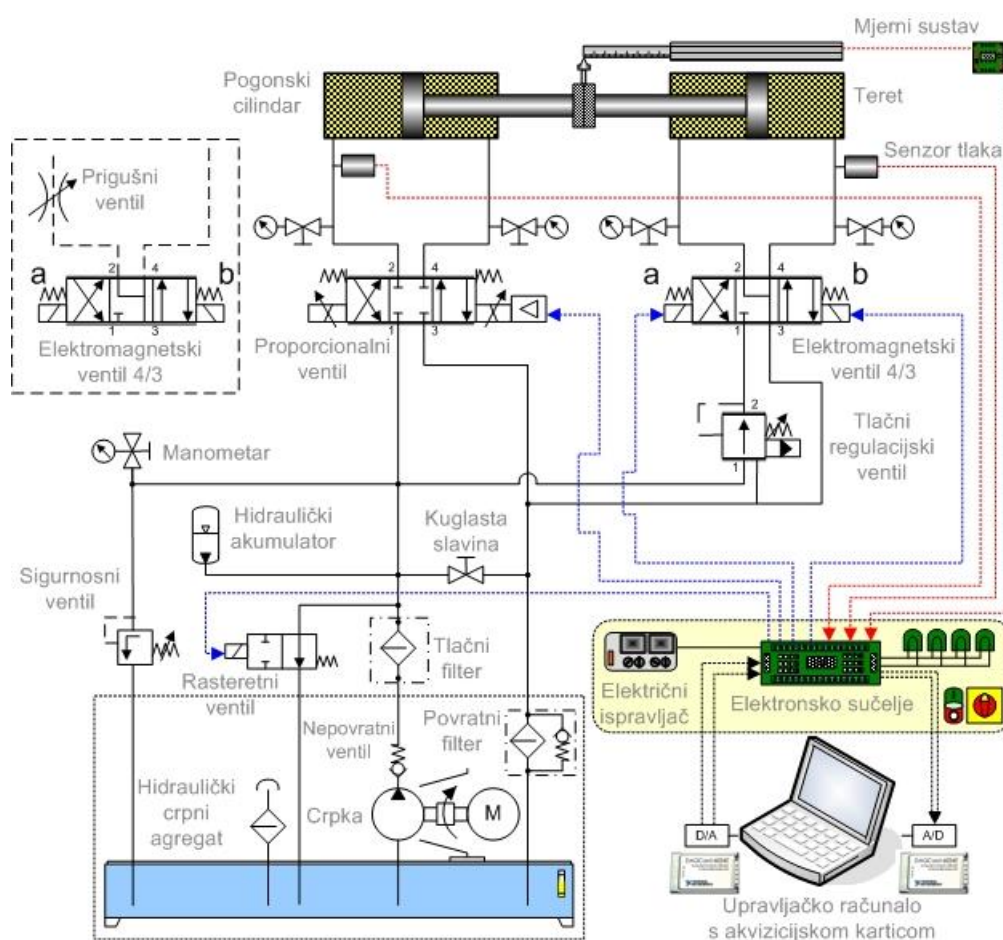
Mjerni sustav

Pogonski cilindar

Teret

Senzor tlaka

Prigušni ventil

a

2

4

b

1

3

Elektromagnetski ventil 4/3

2

4

1

3

Proporcionalni ventil

a

2

4

b

1

3

Elektromagnetski ventil 4/3

2

1

Tlačni regulacijski ventil

Manometar

Hidraulički akumulator

Kuglasta slavina

Sigurnosni ventil

Rasteretni ventil

Tlačni filter

Električni ispravljač

Elektronsko sučelje

Nepovratni ventil

Povratni filter

Hidraulički crpni agregat

Crpka

M

D/A

A/D

Upravljačko računalo s akvizicijskom karticom